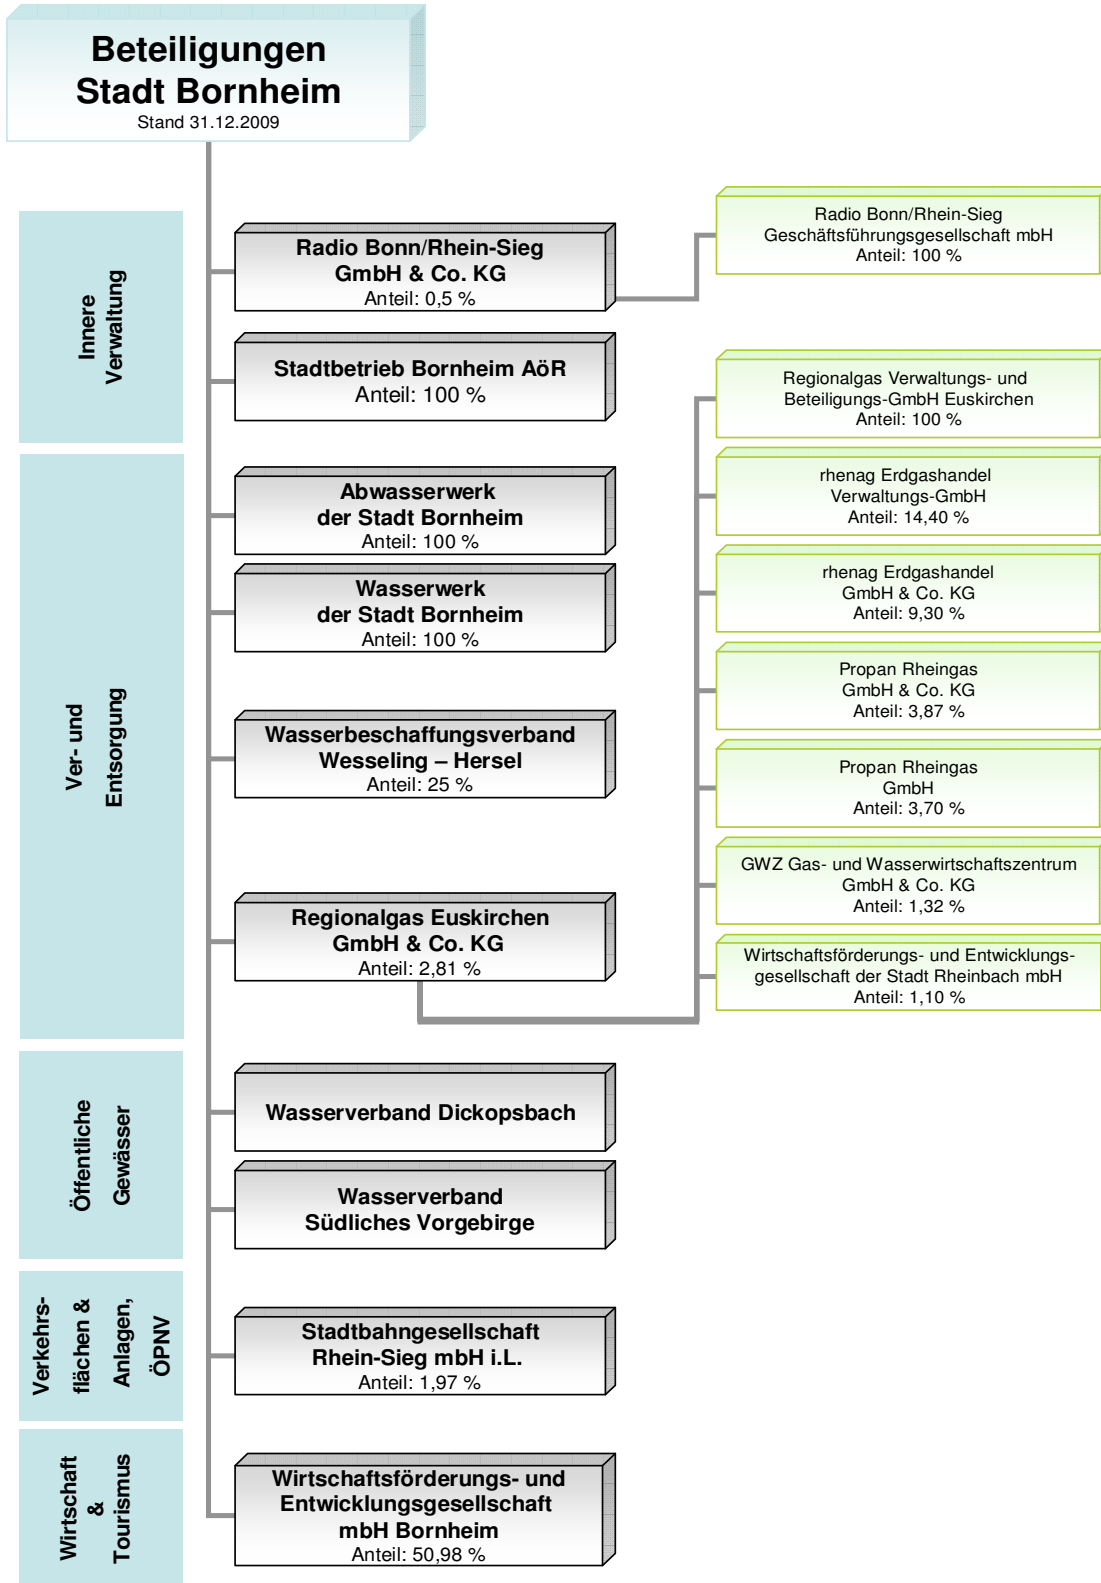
Beteiligungen
Stadt Bornheim
Stand 31.12.2009

Innere Verwaltung

Radio Bonn/Rhein-Sieg GmbH & Co. KG
Anteil: 0,5 %

Radio Bonn/Rhein-Sieg Geschäftsführungsgesellschaft mbH
Anteil: 100 %

Stadtbetrieb Bornheim AöR
Anteil: 100 %

Ver- und Entsorgung

Abwasserwerk der Stadt Bornheim
Anteil: 100 %

Wasserwerk der Stadt Bornheim
Anteil: 100 %

Wasserbeschaffungsverband Wesseling – Hersel
Anteil: 25 %

Regionalgas Euskirchen GmbH & Co. KG
Anteil: 2,81 %

Regionalgas Verwaltungs- und Beteiligungs-GmbH Euskirchen
Anteil: 100 %

rhenag Erdgashandel Verwaltungs-GmbH
Anteil: 14,40 %

rhenag Erdgashandel GmbH & Co. KG
Anteil: 9,30 %

Propan Rheingas GmbH & Co. KG
Anteil: 3,87 %

Propan Rheingas GmbH
Anteil: 3,70 %

GWZ Gas- und Wasserwirtschaftszentrum GmbH & Co. KG
Anteil: 1,32 %

Wirtschaftsförderungs- und Entwicklungsgesellschaft der Stadt Rheinbach mbH
Anteil: 1,10 %

Öffentliche Gewässer

Wasserverband Dickopsbach

Wasserverband Südliches Vorgebirge

Verkehrsflächen & Anlagen, ÖPNV

Stadtbahngesellschaft Rhein-Sieg mbH i.L.
Anteil: 1,97 %

Wirtschaft & Tourismus

Wirtschaftsförderungs- und Entwicklungsgesellschaft mbH Bornheim
Anteil: 50,98 %